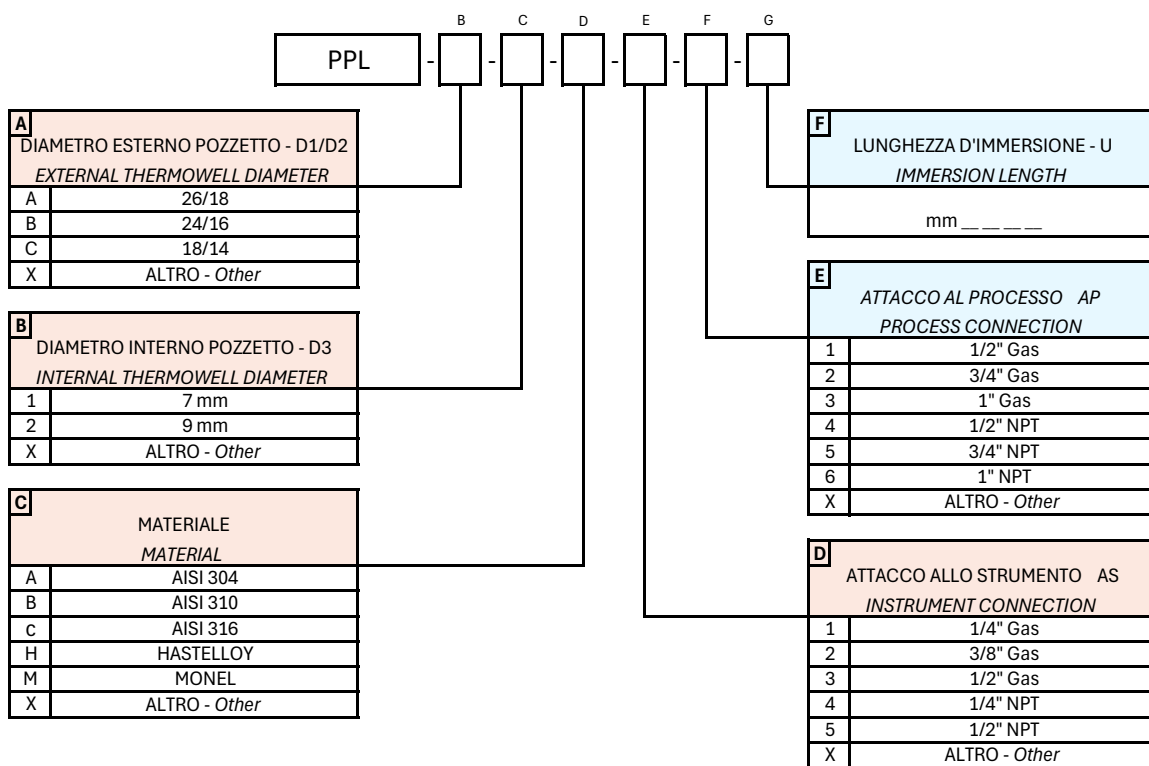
B C D E F G

PPL - - - - - -

A
DIAMETRO ESTERNO POZZETTO - D1/D2
EXTERNAL THERMOWELL DIAMETER

| | |
|---|---|
| A | 26/18 |
| B | 24/16 |
| C | 18/14 |
| X | ALTRO - Other |

B
DIAMETRO INTERNO POZZETTO - D3
INTERNAL THERMOWELL DIAMETER

| | |
|---|---|
| 1 | 7 mm |
| 2 | 9 mm |
| X | ALTRO - Other |

C
MATERIALE
MATERIAL

| | |
|---|---|
| A | AISI 304 |
| B | AISI 310 |
| c | AISI 316 |
| H | HASTELLOY |
| M | MONEL |
| X | ALTRO - Other |

F
LUNGHEZZA D'IMMERSIONE - U
IMMERSION LENGTH

mm _ _ _ _

E
ATTACCO AL PROCESSO AP
PROCESS CONNECTION

| | |
|---|---|
| 1 | 1/2" Gas |
| 2 | 3/4" Gas |
| 3 | 1" Gas |
| 4 | 1/2" NPT |
| 5 | 3/4" NPT |
| 6 | 1" NPT |
| X | ALTRO - Other |

D
ATTACCO ALLO STRUMENTO AS
INSTRUMENT CONNECTION

| | |
|---|---|
| 1 | 1/4" Gas |
| 2 | 3/8" Gas |
| 3 | 1/2" Gas |
| 4 | 1/4" NPT |
| 5 | 1/2" NPT |
| X | ALTRO - Other |